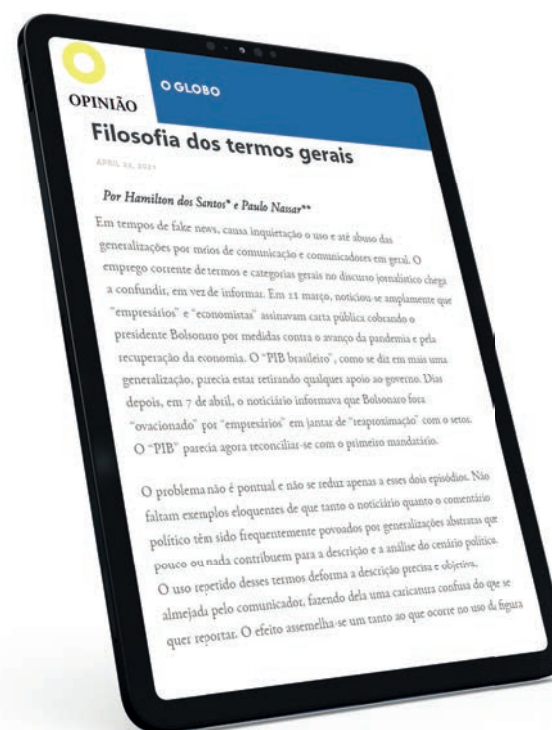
OPINIÃO

O GLOBO

Filosofia dos termos gerais

APRIL 23, 2021

Por Hamilton dos Santos* e Paulo Nassar**

Em tempos de fake news, causa inquietação o uso e até abuso das generalizações por meios de comunicação e comunicadores em geral. O emprego corrente de termos e categorias gerais no discurso jornalístico chega a confundir, em vez de informar. Em 21 março, noticiou-se amplamente que "empresários" e "economistas" assinavam carta pública cobrando o presidente Bolsonaro por medidas contra o avanço da pandemia e pela recuperação da economia. O "PIB brasileiro", como se diz em mais uma generalização, parecia estar retirando qualquer apoio ao governo. Dias depois, em 7 de abril, o noticiário informava que Bolsonaro fora "ovacionado" por "empresários" em jantar de "reaproximação" com o setor. O "PIB" parecia agora reconciliar-se com o primeiro mandatário.

O problema não é pontual e não se reduz apenas a esses dois episódios. Não faltam exemplos eloquentes de que tanto o noticiário quanto o comentário político têm sido frequentemente povoados por generalizações abstratas que pouco ou nada contribuem para a descrição e a análise do cenário político. O uso repetido desses termos deforma a descrição precisa e objetiva, almejada pelo comunicador, fazendo dela uma caricatura confusa do que se quer reportar. O efeito assemelha-se um tanto ao que ocorre no uso da figura